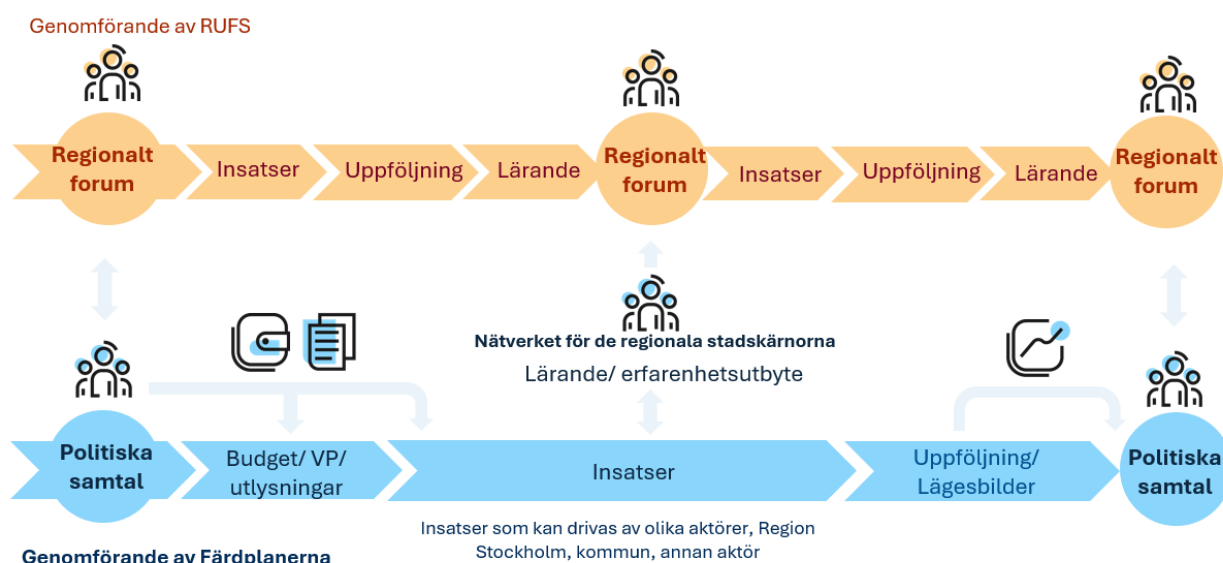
Genomförande av RUFS

Regionalt forum

Insatser

Uppföljning

Lärande

Regionalt forum

Insatser

Uppföljning

Lärande

Regionalt forum

Nätverket för de regionala stadskärnorna

Lärande/ erfarenhetsutbyte

Politiska samtal

Budget/ VP/ utlysningar

Insatser

Uppföljning/ Lägesbilder

Politiska samtal

Insatser som kan drivas av olika aktörer, Region Stockholm, kommun, annan aktör

Genomförande av Färdplanerna